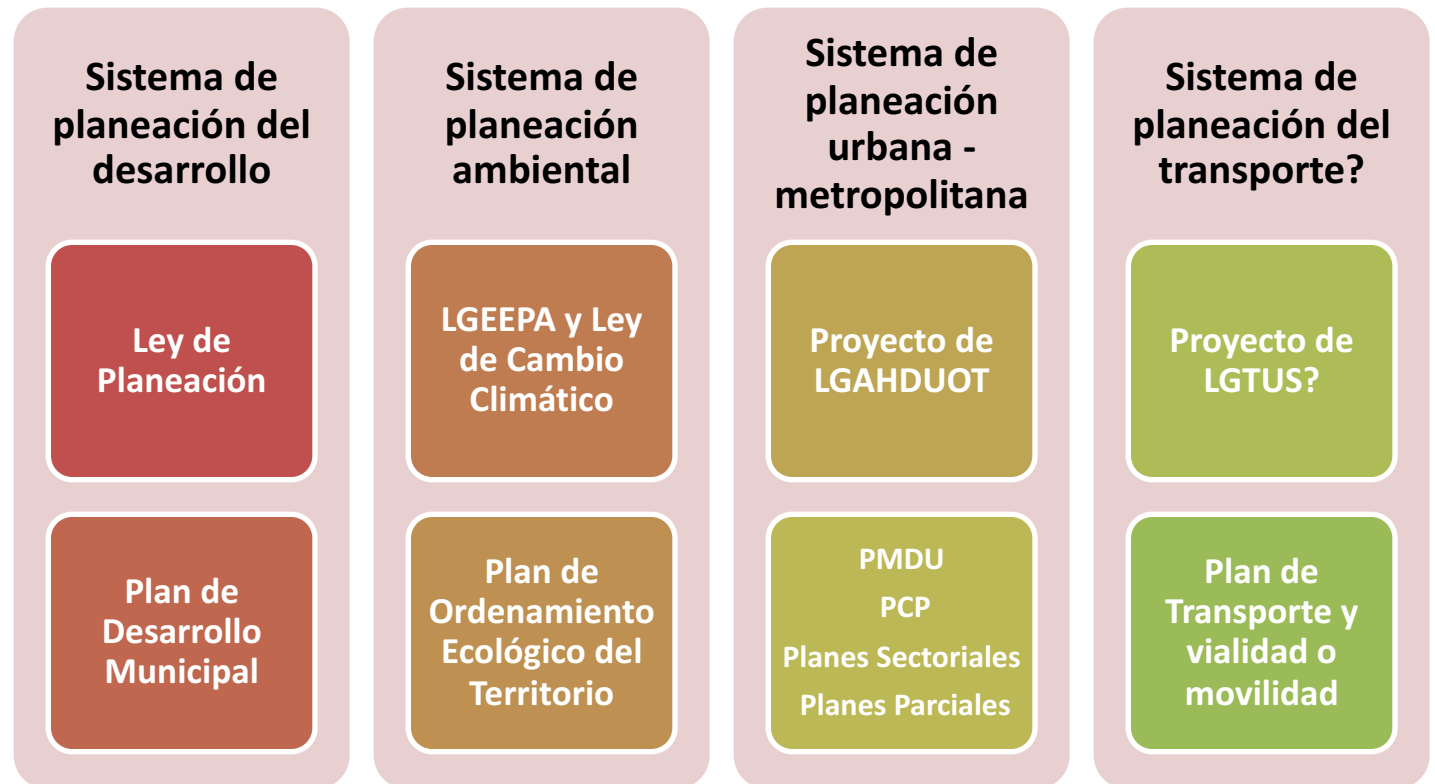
Sistema de planeación del desarrollo

Ley de Planeación

Plan de Desarrollo Municipal

Sistema de planeación ambiental

LGEEPA y Ley de Cambio Climático

Plan de Ordenamiento Ecológico del Territorio

Sistema de planeación urbana - metropolitana

Proyecto de LGAHDUOT

PMDU

PCP

Planes Sectoriales

Planes Parciales

Sistema de planeación del transporte?

Proyecto de LGTUS?

Plan de Transporte y vialidad o movilidad